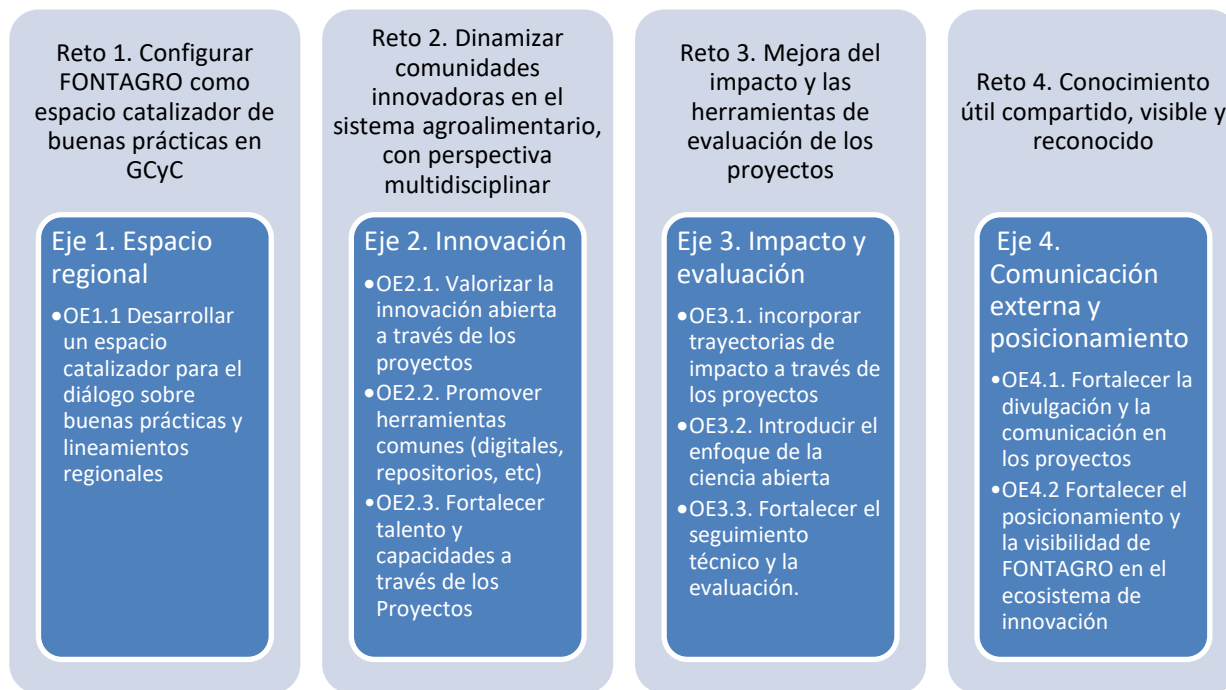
Reto 1. Configurar FONTAGRO como espacio catalizador de buenas prácticas en GCyC

Eje 1. Espacio regional

•OE1.1 Desarrollar un espacio catalizador para el diálogo sobre buenas prácticas y lineamientos regionales

Reto 2. Dinamizar comunidades innovadoras en el sistema agroalimentario, con perspectiva multidisciplinar

Eje 2. Innovación

•OE2.1. Valorizar la innovación abierta a través de los proyectos

•OE2.2. Promover herramientas comunes (digitales, repositorios, etc)

•OE2.3. Fortalecer talento y capacidades a través de los Proyectos

Reto 3. Mejora del impacto y las herramientas de evaluación de los proyectos

Eje 3. Impacto y evaluación

•OE3.1. incorporar trayectorias de impacto a través de los proyectos

•OE3.2. Introducir el enfoque de la ciencia abierta

•OE3.3. Fortalecer el seguimiento técnico y la evaluación.

Reto 4. Conocimiento útil compartido, visible y reconocido

Eje 4. Comunicación externa y posicionamiento

•OE4.1. Fortalecer la divulgación y la comunicación en los proyectos

•OE4.2 Fortalecer el posicionamiento y la visibilidad de FONTAGRO en el ecosistema de innovación